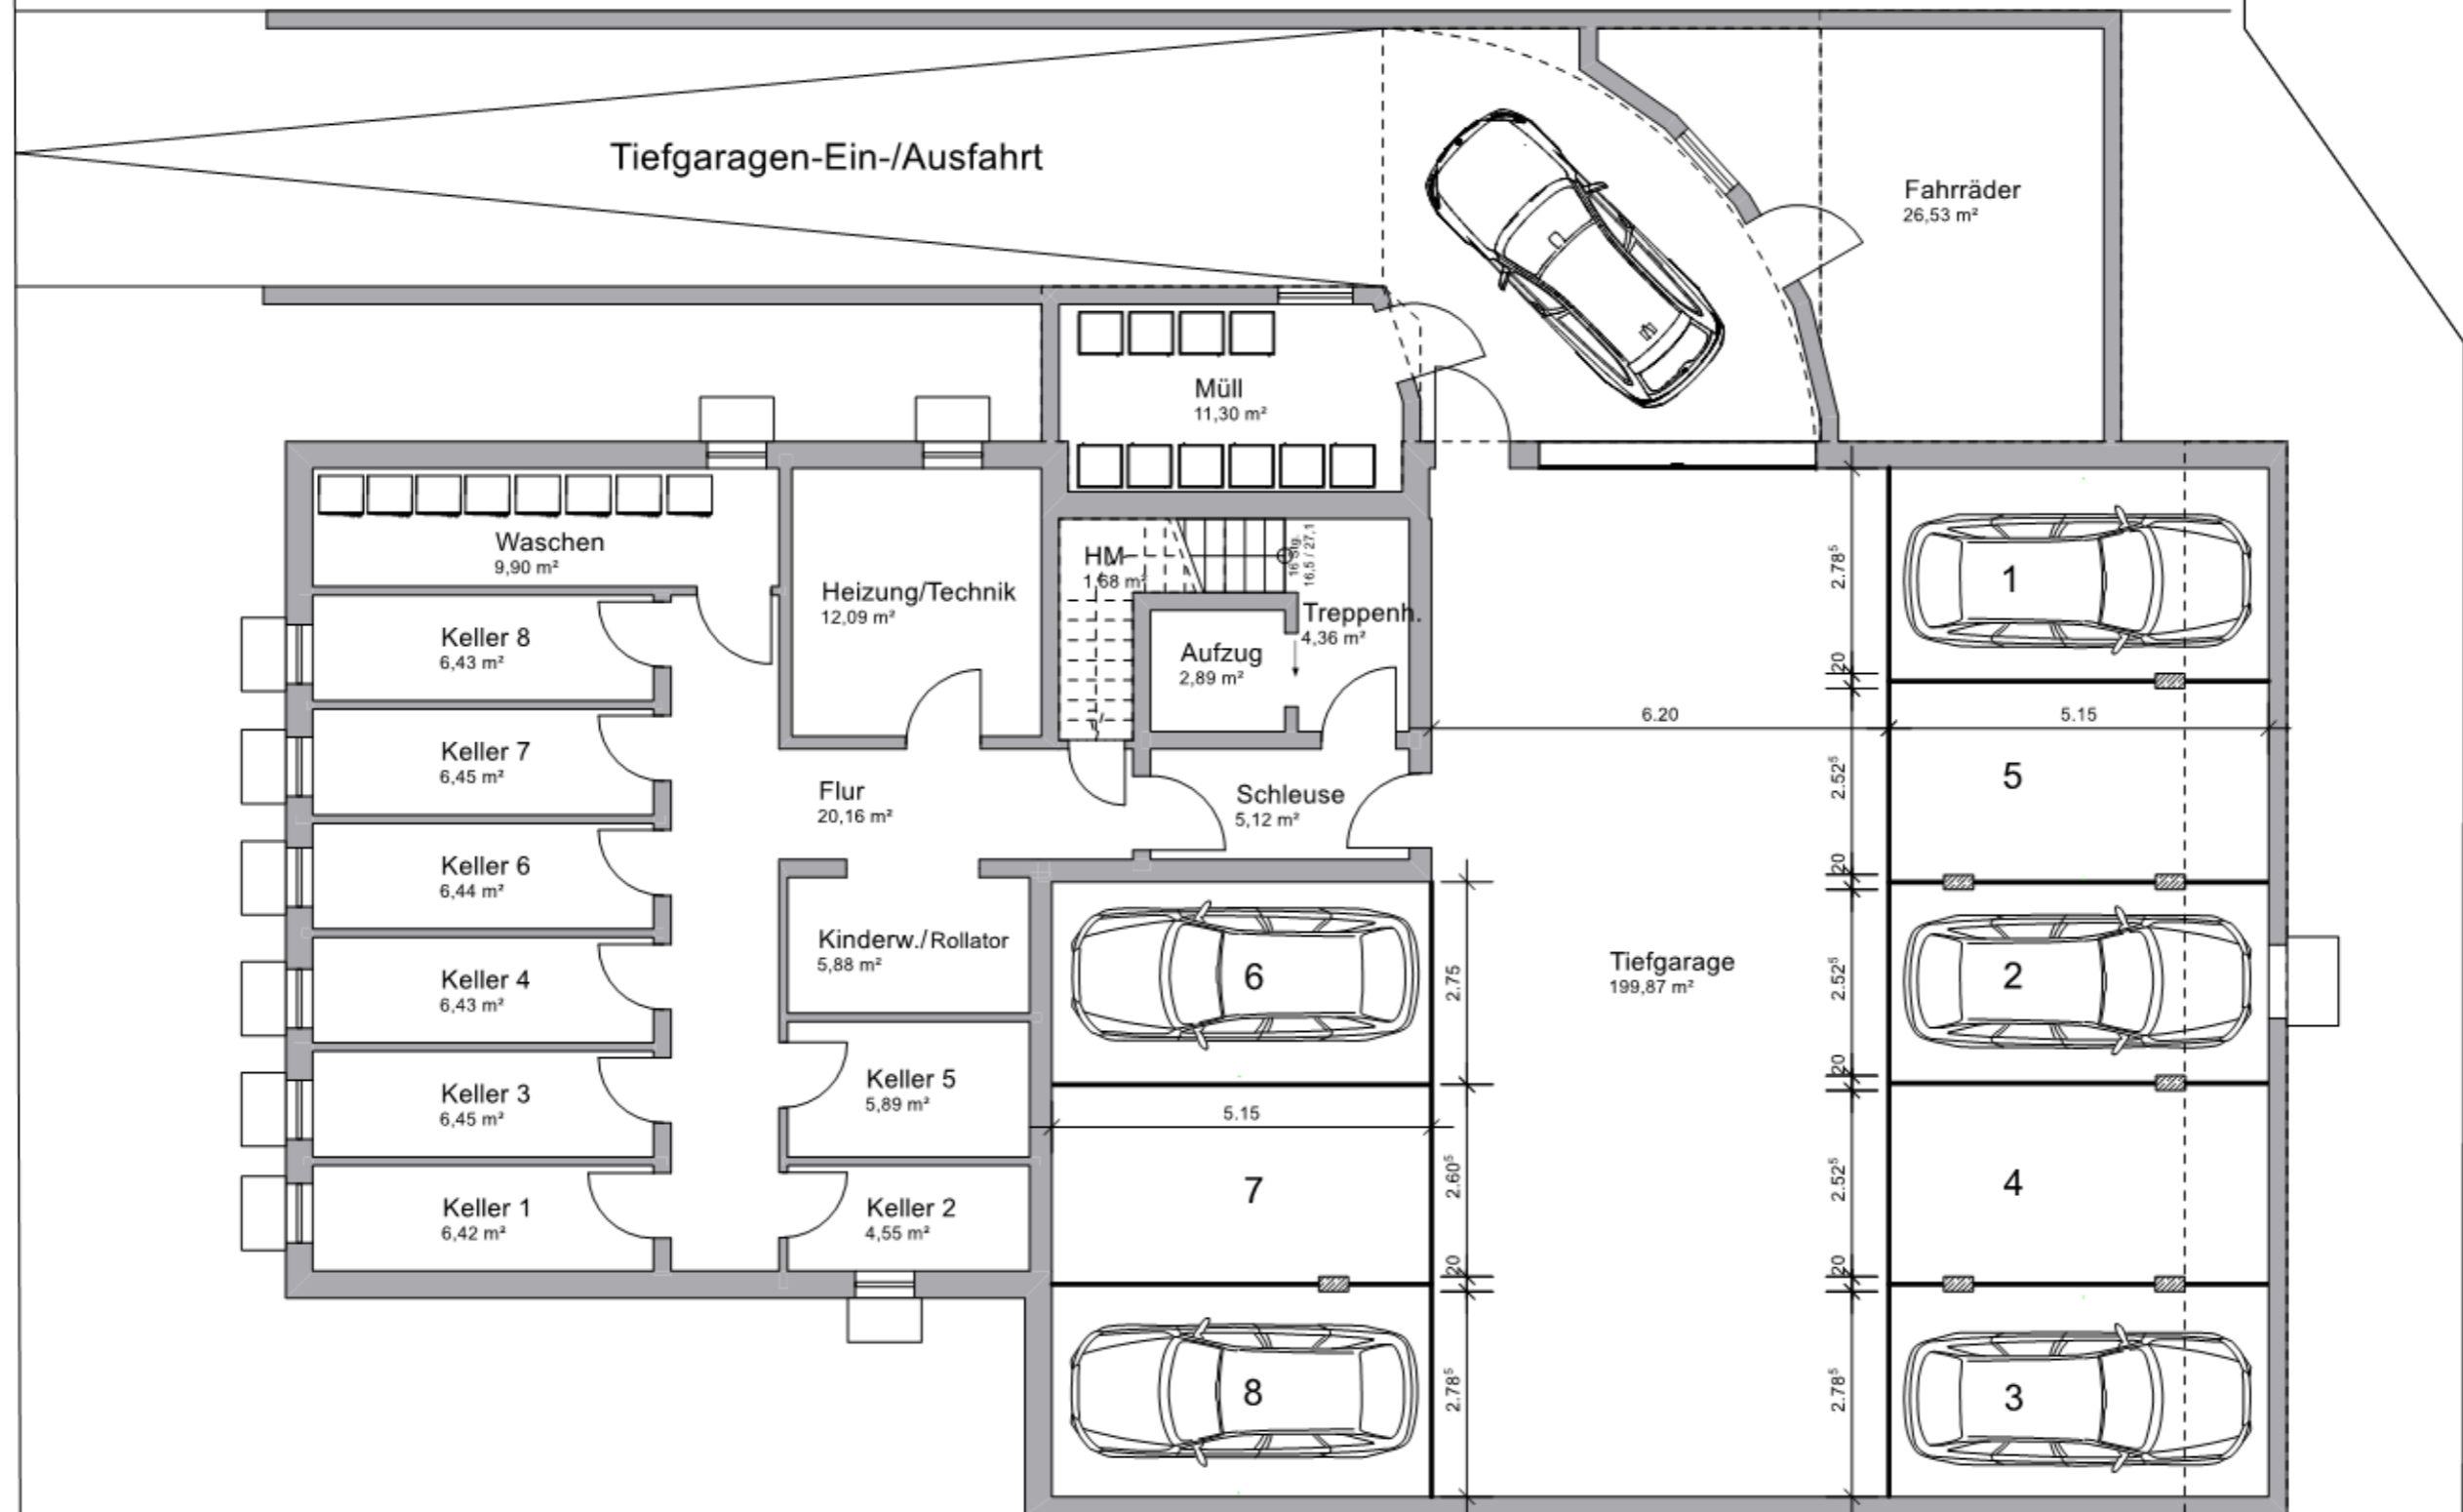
Tiefgaragen-Ein-/Ausfahrt

Fahrräder
26,53 m²

Müll
11,30 m²

Waschen
9,90 m²

Heizung/Technik
12,09 m²

HM
1,68 m²

16 Stg.
16,5 / 27,1

Treppenh.
4,36 m²

Aufzug
2,89 m²

Keller 8
6,43 m²

Keller 7
6,45 m²

Keller 6
6,44 m²

Keller 4
6,43 m²

Keller 3
6,45 m²

Keller 1
6,42 m²

Flur
20,16 m²

Schleuse
5,12 m²

Kinderw./Rollator
5,88 m²

Keller 5
5,89 m²

Keller 2
4,55 m²

Tiefgarage
199,87 m²

1
5
2
4
3
6
7
8

6.20
5.15
5.15
$2.78^5$
20
$2.52^5$
20
$2.52^5$
20
$2.52^5$
20
$2.78^5$
2.75
$2.60^5$
20
$2.78^5$